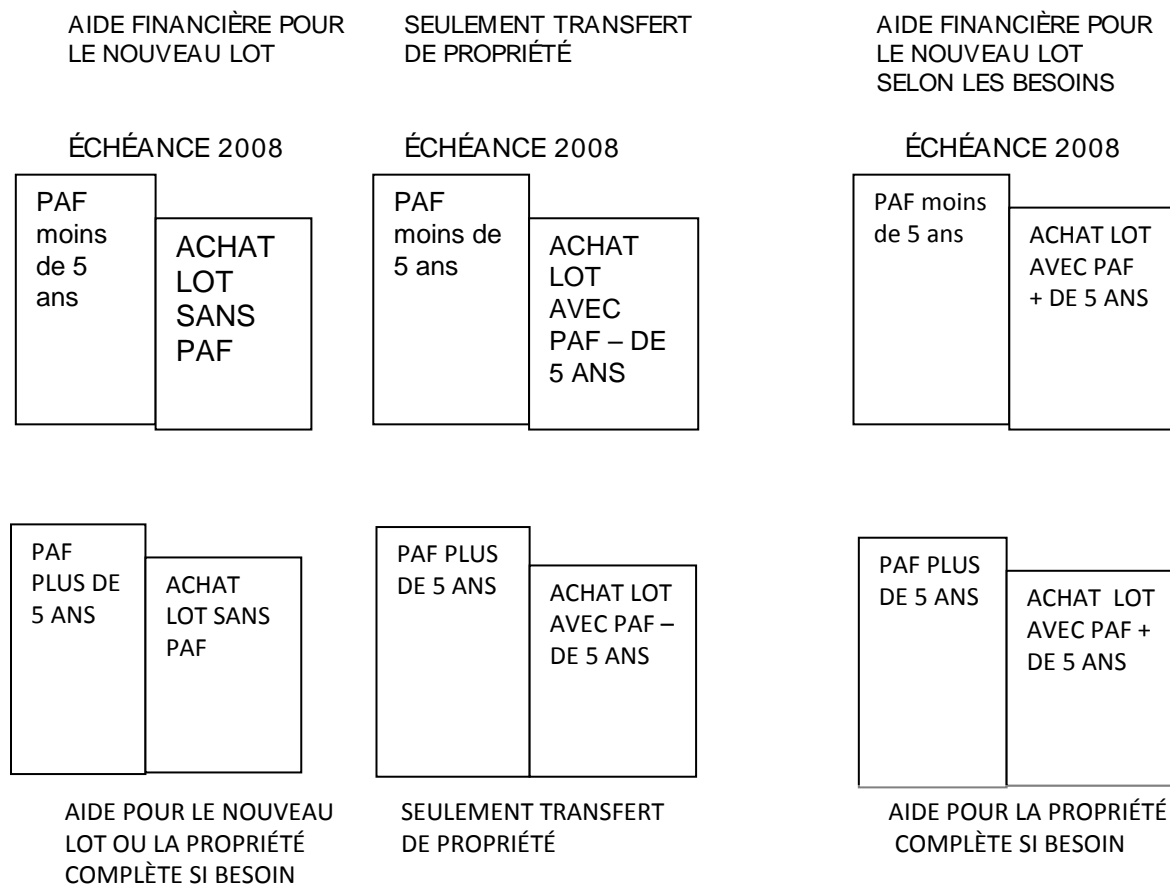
AIDE FINANCIÈRE POUR LE NOUVEAU LOT

ÉCHÉANCE 2008

PAF moins de 5 ans

ACHAT LOT SANS PAF

SEULEMENT TRANSFERT DE PROPRIÉTÉ

ÉCHÉANCE 2008

PAF moins de 5 ans

ACHAT LOT AVEC PAF – DE 5 ANS

AIDE FINANCIÈRE POUR LE NOUVEAU LOT SELON LES BESOINS

ÉCHÉANCE 2008

PAF moins de 5 ans

ACHAT LOT AVEC PAF + DE 5 ANS

PAF PLUS DE 5 ANS

ACHAT LOT SANS PAF

AIDE POUR LE NOUVEAU LOT OU LA PROPRIÉTÉ COMPLÈTE SI BESOIN

PAF PLUS DE 5 ANS

ACHAT LOT AVEC PAF – DE 5 ANS

SEULEMENT TRANSFERT DE PROPRIÉTÉ

PAF PLUS DE 5 ANS

ACHAT LOT AVEC PAF + DE 5 ANS

AIDE POUR LA PROPRIÉTÉ COMPLÈTE SI BESOIN